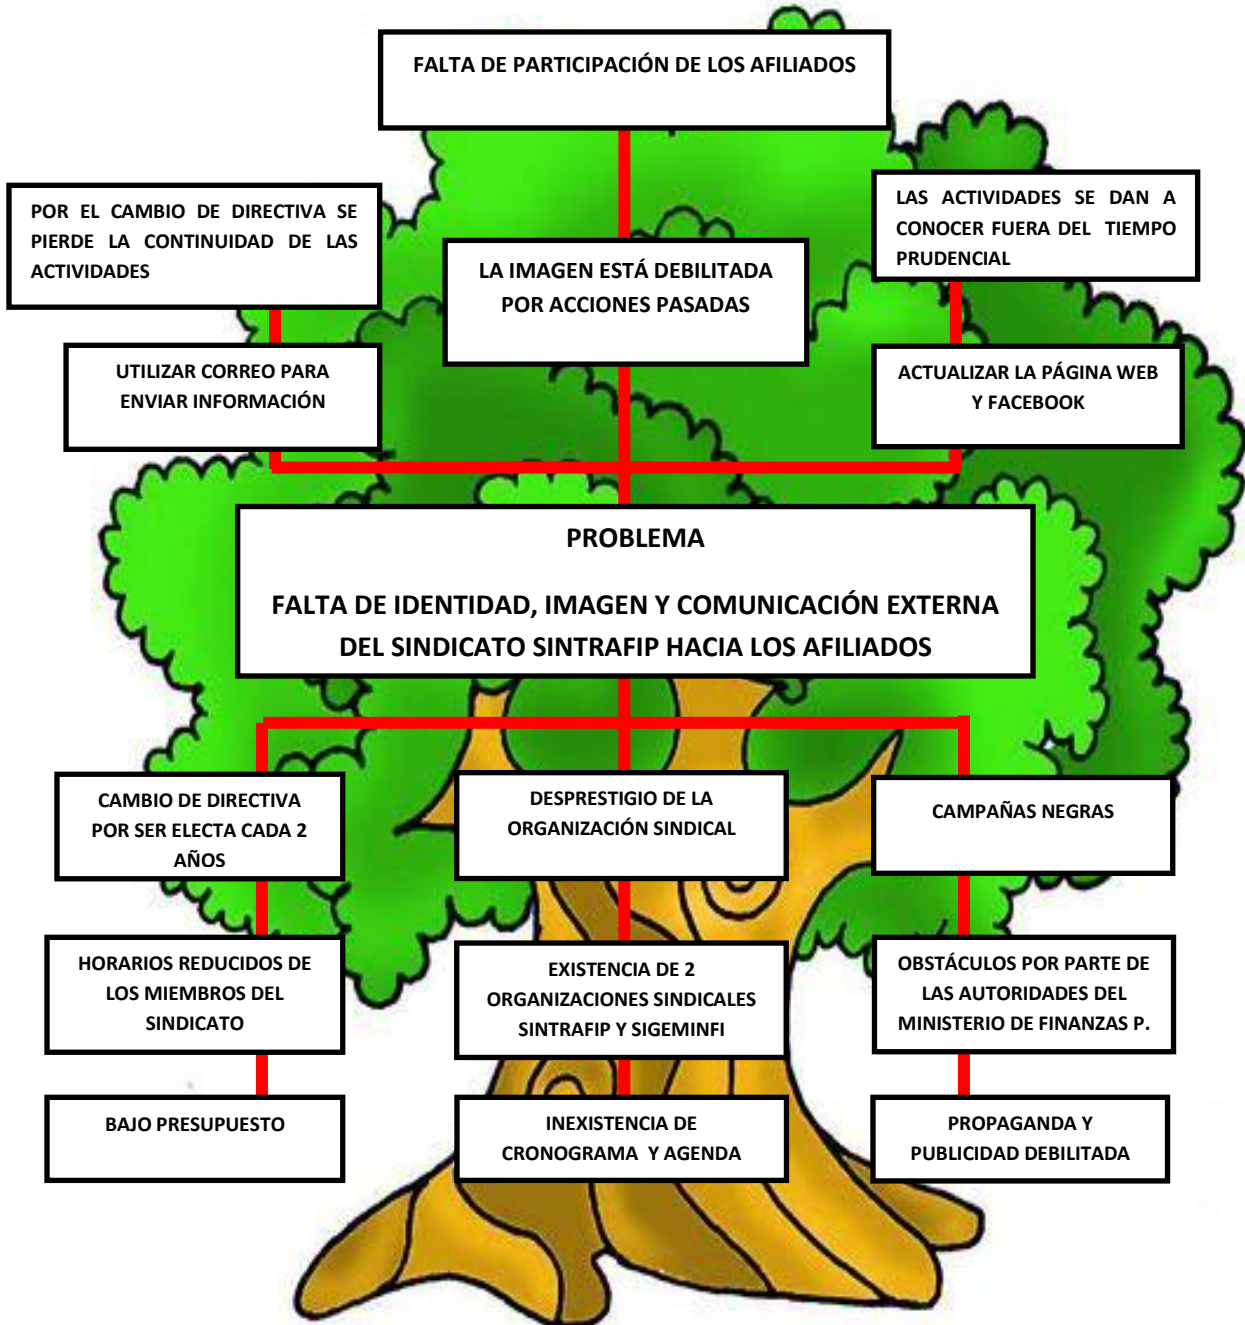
FALTA DE PARTICIPACIÓN DE LOS AFILIADOS

POR EL CAMBIO DE DIRECTIVA SE PIERDE LA CONTINUIDAD DE LAS ACTIVIDADES

LA IMAGEN ESTÁ DEBILITADA POR ACCIONES PASADAS

LAS ACTIVIDADES SE DAN A CONOCER FUERA DEL TIEMPO PRUDENCIAL

UTILIZAR CORREO PARA ENVIAR INFORMACIÓN

ACTUALIZAR LA PÁGINA WEB Y FACEBOOK

PROBLEMA

FALTA DE IDENTIDAD, IMAGEN Y COMUNICACIÓN EXTERNA DEL SINDICATO SINTRAFIP HACIA LOS AFILIADOS

CAMBIO DE DIRECTIVA POR SER ELECTA CADA 2 AÑOS

DESPRESTIGIO DE LA ORGANIZACIÓN SINDICAL

CAMPAÑAS NEGRAS

HORARIOS REDUCIDOS DE LOS MIEMBROS DEL SINDICATO

EXISTENCIA DE 2 ORGANIZACIONES SINDICALES SINTRAFIP Y SIGEMINFI

OBSTÁCULOS POR PARTE DE LAS AUTORIDADES DEL MINISTERIO DE FINANZAS P.

BAJO PRESUPUESTO

INEXISTENCIA DE CRONOGRAMA Y AGENDA

PROPAGANDA Y PUBLICIDAD DEBILITADA